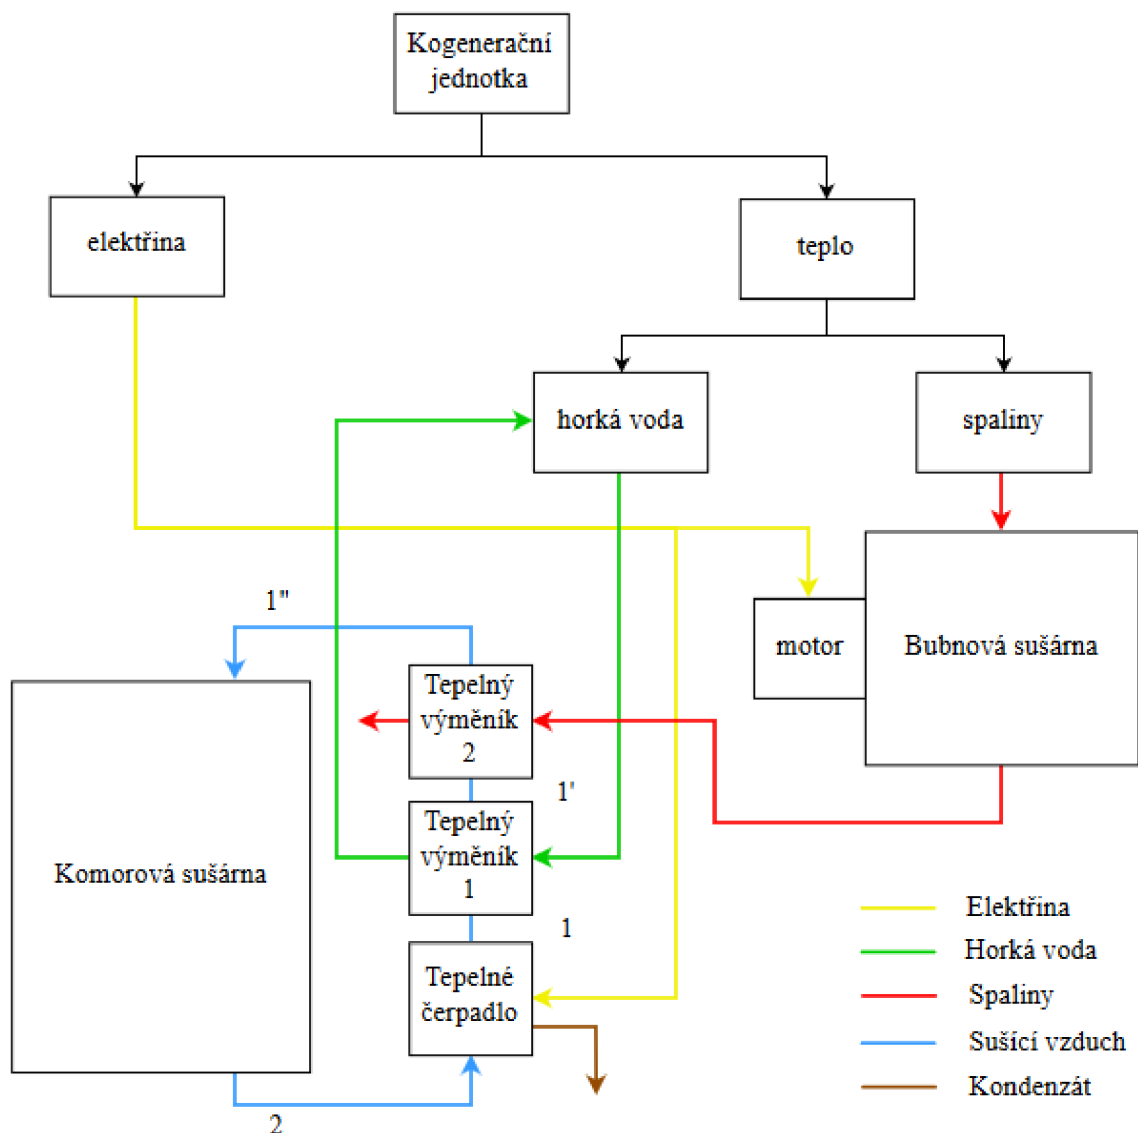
Kogenerační jednotka

elektřina

teplo

horká voda

spaliny

motor

Bubnová sušárna

1"

Tepelný výměník 2

1'

Tepelný výměník 1

Komorová sušárna

1

Tepelné čerpadlo

2

Elektřina
Horká voda
Spaliny
Sušící vzduch
Kondenzát